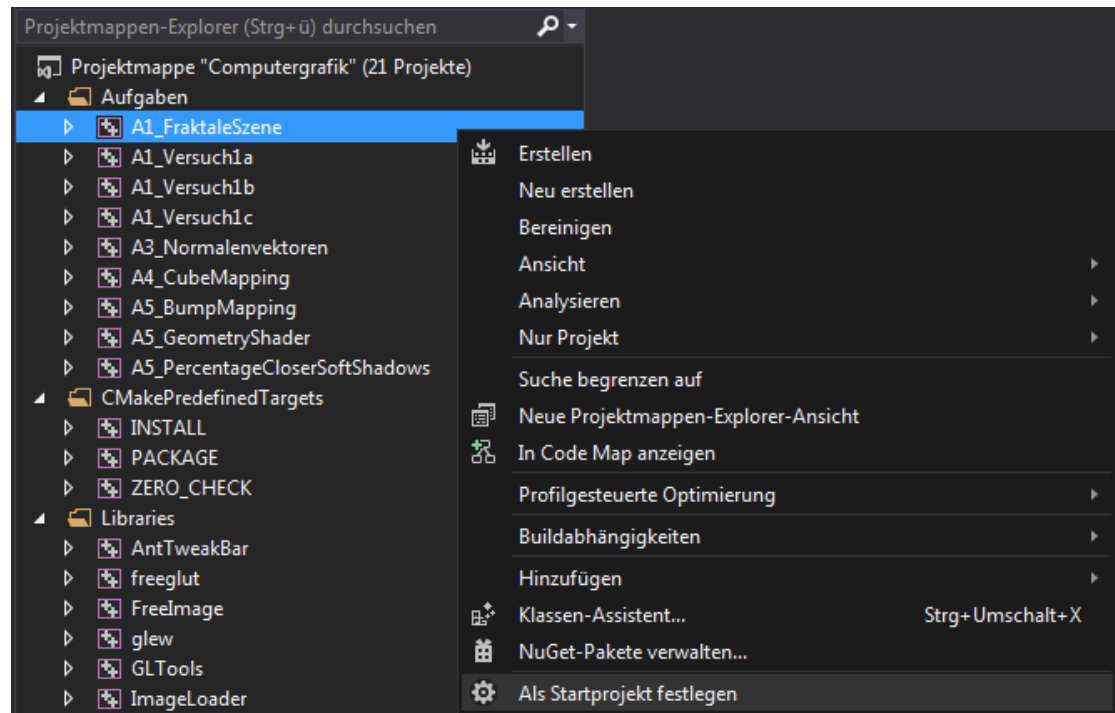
Projektmappen-Explorer (Strg+ü) durchsuchen

Projektmappe "Computergrafik" (21 Projekte)
Aufgaben
A1_FraktaleSzene
A1_Versuch1a
A1_Versuch1b
A1_Versuch1c
A3_Normalenvektoren
A4_CubeMapping
A5_BumpMapping
A5_GeometryShader
A5_PercentageCloserSoftShadows
CMakePredefinedTargets
INSTALL
PACKAGE
ZERO_CHECK
Libraries
AntTweakBar
freeglut
FreeImage
glew
GLTools
ImageLoader

Erstellen
Neu erstellen
Bereinigen
Ansicht
Analysieren
Nur Projekt
Suche begrenzen auf
Neue Projektmappen-Explorer-Ansicht
In Code Map anzeigen
Profilgesteuerte Optimierung
Buildabhängigkeiten
Hinzufügen
Klassen-Assistent... Strg+Umschalt+X
NuGet-Pakete verwalten...
Als Startprojekt festlegen